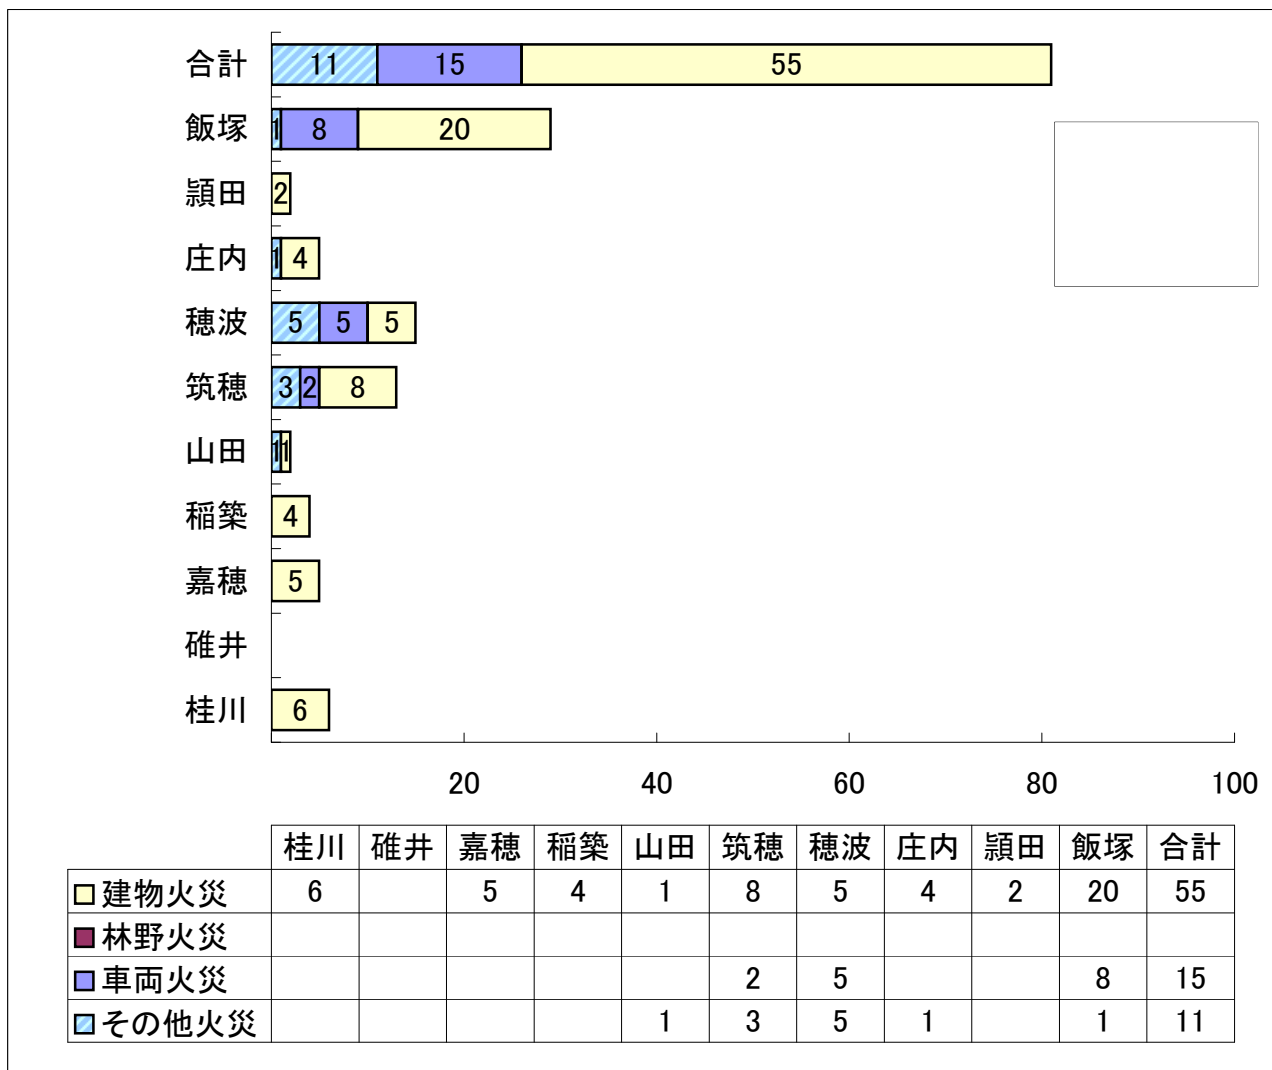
合計 11 15 55
飯塚 1 8 20
頴田 2
庄内 1 4
穂波 5 5 5
筑穂 3 2 8
山田 1 1
稲築 4
嘉穂 5
碓井
桂川 6

20 40 60 80 100

| | 桂川 | 碓井 | 嘉穂 | 稲築 | 山田 | 筑穂 | 穂波 | 庄内 | 頴田 | 飯塚 | 合計 |
|---|---|---|---|---|---|---|---|---|---|---|---|
| 建物火災 | 6 | | 5 | 4 | 1 | 8 | 5 | 4 | 2 | 20 | 55 |
| 林野火災 | | | | | | | | | | | |
| 車両火災 | | | | | | 2 | 5 | | | 8 | 15 |
| その他火災 | | | | | 1 | 3 | 5 | 1 | | 1 | 11 |